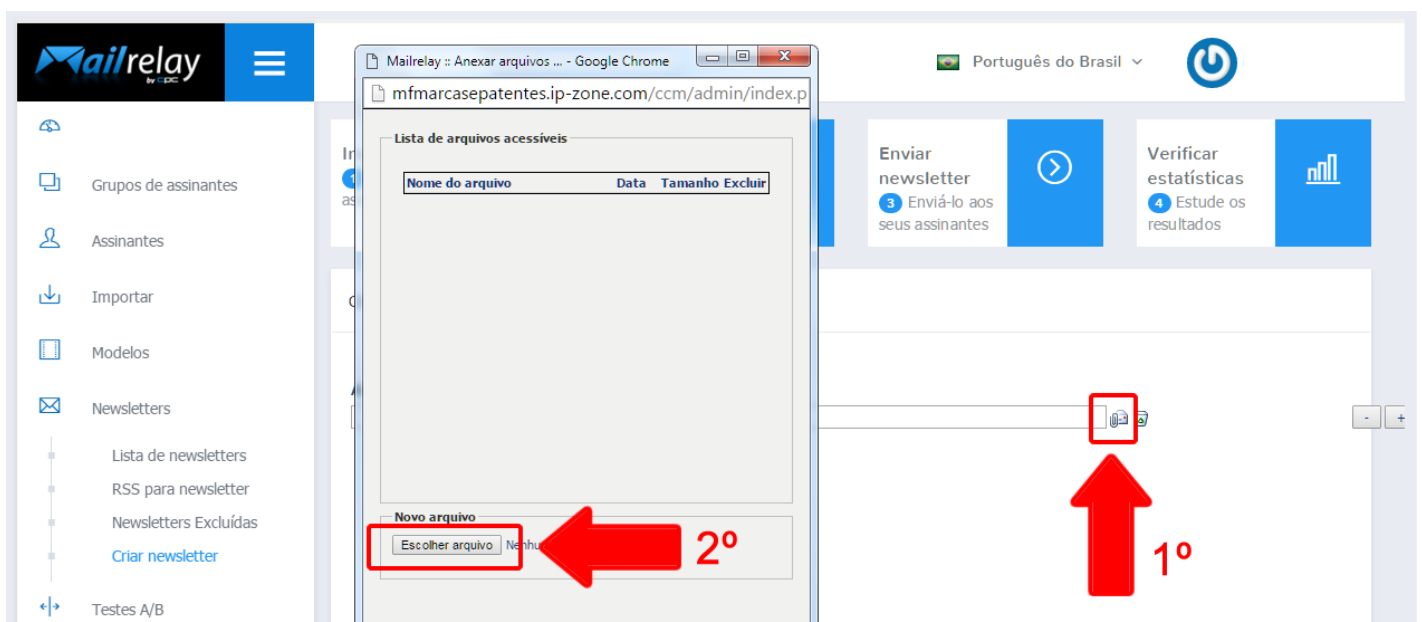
Mailrelay by CPC

Grupos de assinantes

Assinantes

Importar

Modelos

Newsletters

Lista de newsletters

RSS para newsletter

Newsletters Excluídas

Criar newsletter

Testes A/B

Mailrelay :: Anexar arquivos ... - Google Chrome

mfmarcasepatentes.ip-zone.com/ccm/admin/index.p

Lista de arquivos acessíveis

| Nome do arquivo | Data | Tamanho | Excluir |
|---|---|---|---|

Novo arquivo

Escolher arquivo Nenhu

2º

Português do Brasil

In
1
as

Enviar newsletter
3 Enviá-lo aos seus assinantes

Verificar estatísticas
4 Estude os resultados

C

A

1º

-
+